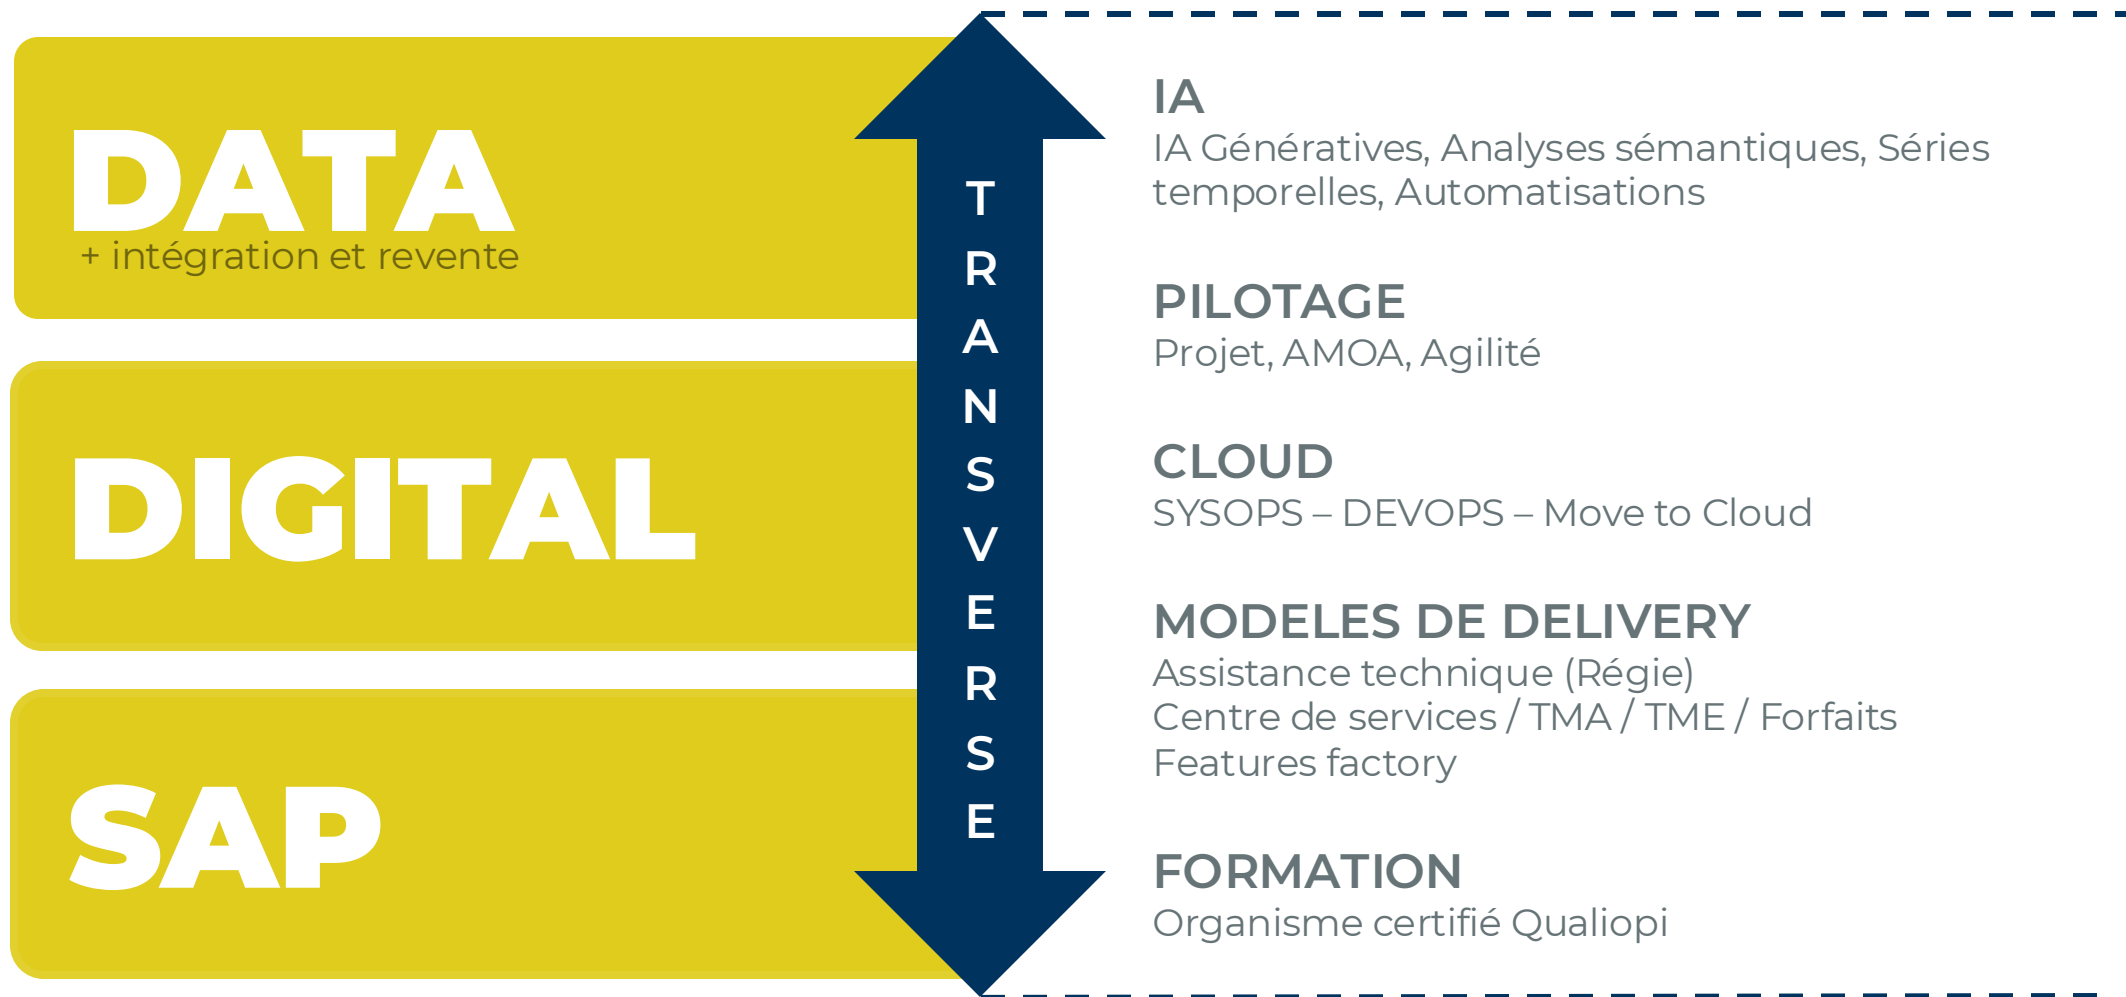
DATA
+ intégration et revente

DIGITAL

SAP

TRANSVERSE

IA
IA Génératives, Analyses sémantiques, Séries temporelles, Automatisations

PILOTAGE
Projet, AMOA, Agilité

CLOUD
SYSOPS – DEVOPS – Move to Cloud

MODELES DE DELIVERY
Assistance technique (Régie)
Centre de services / TMA / TME / Forfaits
Features factory

FORMATION
Organisme certifié Qualiopi